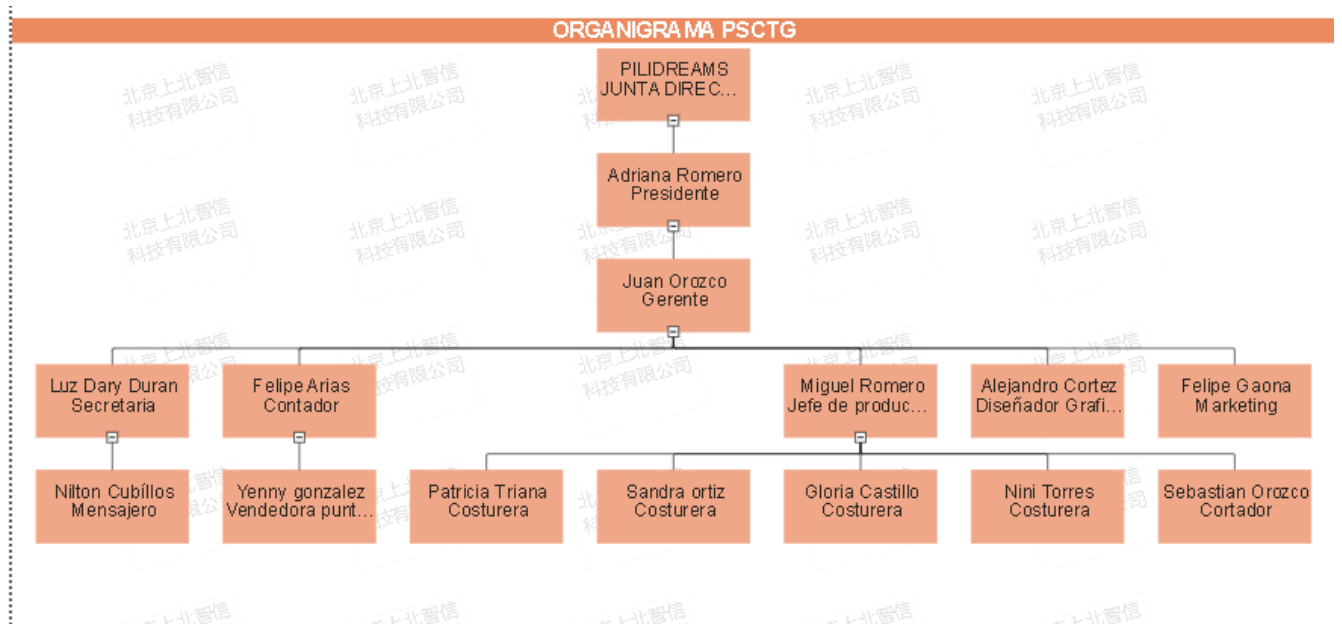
ORGANIGRAMA PSCTG

PILIDREAMS
JUNTA DIREC...

Adriana Romero
Presidente

Juan Orozco
Gerente

Luz Dary Duran
Secretaria

Felipe Arias
Contador

Miguel Romero
Jefe de produc...

Alejandro Cortez
Diseñador Grafi...

Felipe Gaona
Marketing

Nilton Cubíllos
Mensajero

Yenny gonzalez
Vendedora punt...

Patricia Triana
Costurera

Sandra ortiz
Costurera

Gloria Castillo
Costurera

Nini Torres
Costurera

Sebastian Orozco
Cortador

北京上北智信科技有限公司